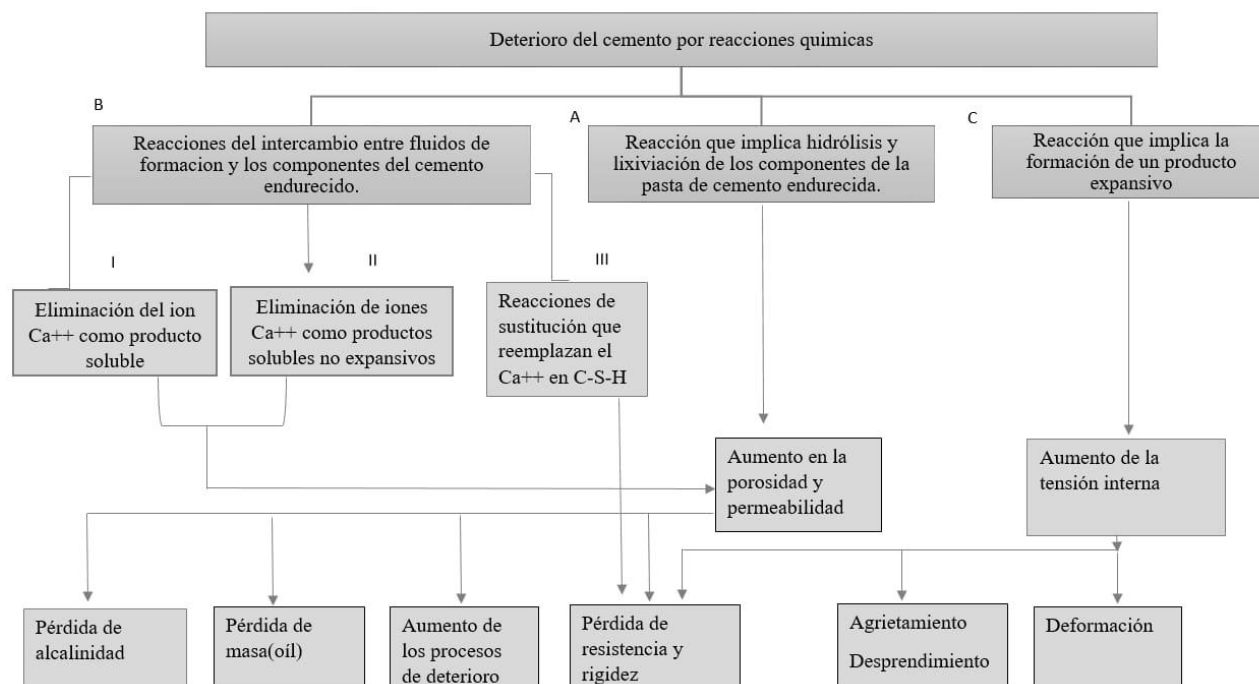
Deterioro del cemento por reacciones quimicas

B

Reacciones del intercambio entre fluidos de formacion y los componentes del cemento endurecido.

A

Reacción que implica hidrólisis y lixiviación de los componentes de la pasta de cemento endurecida.

C

Reacción que implica la formación de un producto expansivo

I

Eliminación del ion Ca++ como producto soluble

II

Eliminación de iones Ca++ como productos solubles no expansivos

III

Reacciones de sustitución que reemplazan el Ca++ en C-S-H

Aumento en la porosidad y permeabilidad

Aumento de la tensión interna

Pérdida de alcalinidad

Pérdida de masa(oíl)

Aumento de los procesos de deterioro

Pérdida de resistencia y rigidez

Agrietamiento

Desprendimiento

Deformación